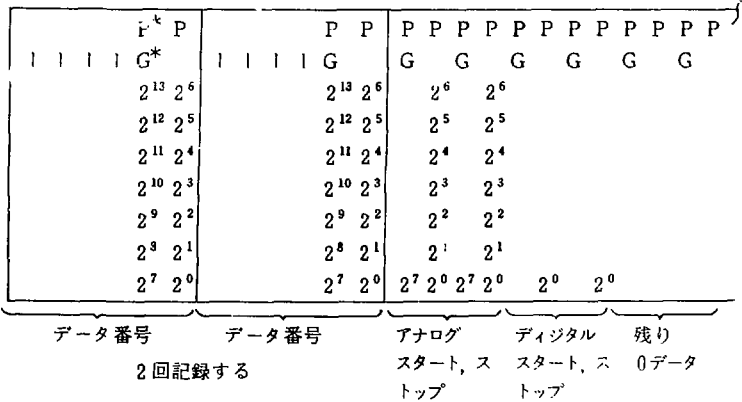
| P* P | P P | P P P P P P P P P P P P |
|---|---|---|
| I I I I G* | I I I I G | G G G G G G |
| $2^{13}$ $2^6$ | $2^{13}$ $2^6$ | $2^6$ $2^6$ |
| $2^{12}$ $2^5$ | $2^{12}$ $2^5$ | $2^5$ $2^5$ |
| $2^{11}$ $2^4$ | $2^{11}$ $2^4$ | $2^4$ $2^4$ |
| $2^{10}$ $2^3$ | $2^{10}$ $2^3$ | $2^3$ $2^3$ |
| $2^9$ $2^2$ | $2^9$ $2^2$ | $2^2$ $2^2$ |
| $2^8$ $2^1$ | $2^8$ $2^1$ | $2^1$ $2^1$ |
| $2^7$ $2^0$ | $2^7$ $2^0$ | $2^7$ $2^0$ $2^7$ $2^0$ $2^0$ $2^0$ |

データ番号　データ番号　アナログスタート，ストップ　ディジタルスタート，ストップ　残り0データ

2回記録する